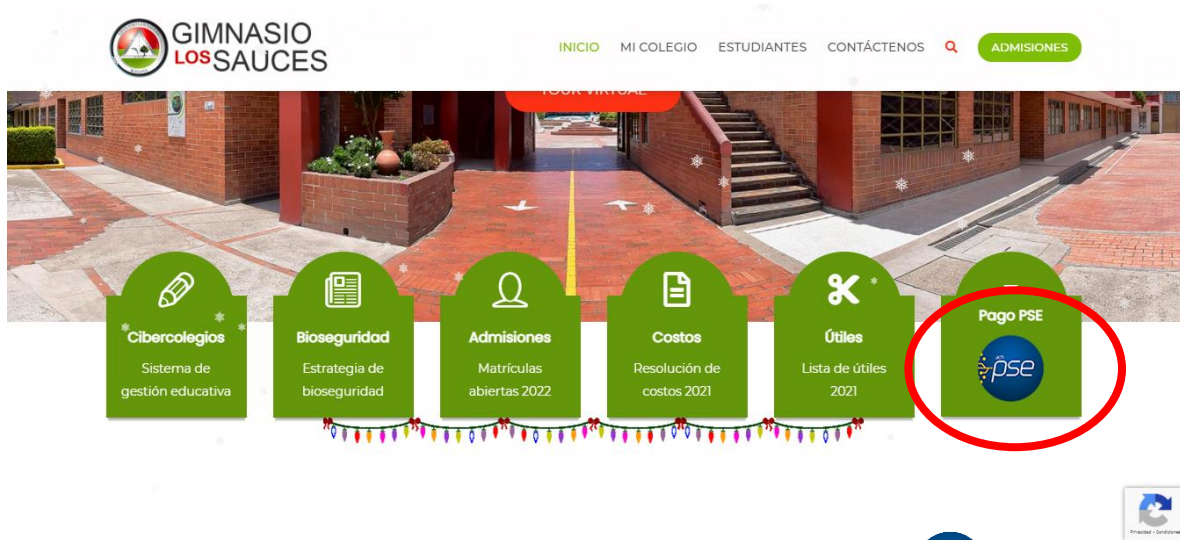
GIMNASIO LOS SAUCES

INICIO MI COLEGIO ESTUDIANTES CONTÁCTENOS ADMISIONES

TOUR VIRTUAL

Cibercolegios
Sistema de gestión educativa

Bioseguridad
Estrategia de bioseguridad

Admisiones
Matrículas abiertas 2022

Costos
Resolución de costos 2021

Útiles
Lista de útiles 2021

Pago PSE
pse

Privacidad - Condiciones